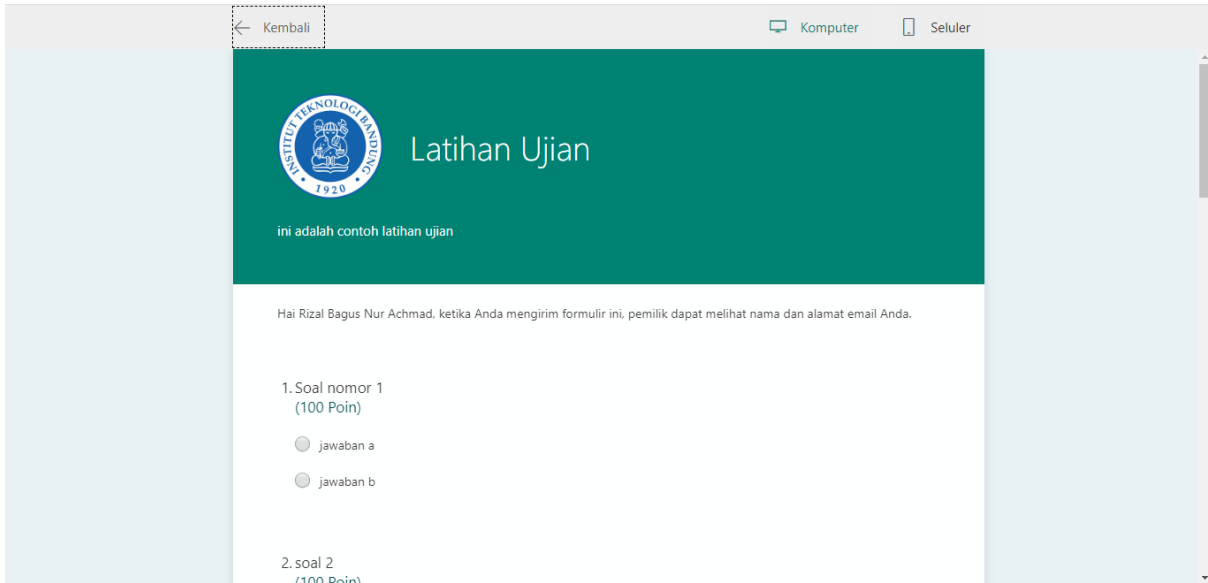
Kembali

Komputer

Seluler

INSTITUT TEKNOLOGI BANDUNG
1920

Latihan Ujian

ini adalah contoh latihan ujian

Hai Rizal Bagus Nur Achmad, ketika Anda mengirim formulir ini, pemilik dapat melihat nama dan alamat email Anda.

1. Soal nomor 1
(100 Poin)

jawaban a

jawaban b

2. soal 2
(100 Poin)